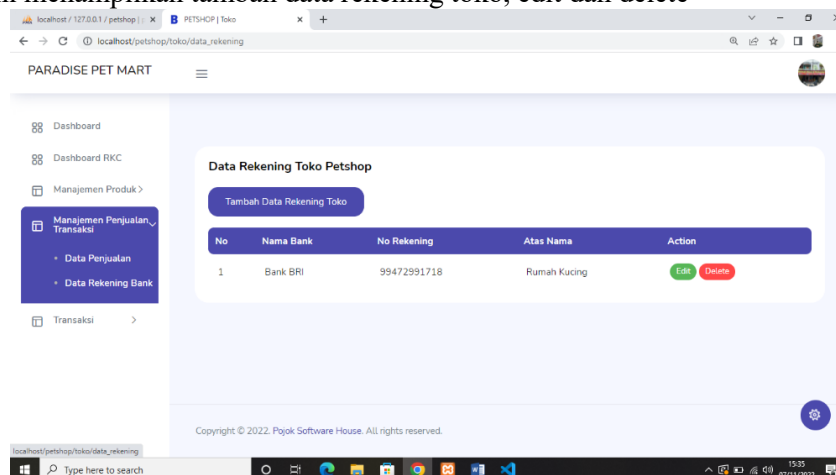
n menampilkan tambah data rekening toko, edit dan delete

localhost / 127.0.0.1 / petshop | × PETSHOP | Toko × +

localhost/petshop/toko/data_rekening

PARADISE PET MART

Dashboard
Dashboard RKC
Manajemen Produk >
Manajemen Penjualan Transaksi
• Data Penjualan
• Data Rekening Bank
Transaksi >

Data Rekening Toko Petshop

Tambah Data Rekening Toko

| No | Nama Bank | No Rekening | Atas Nama | Action |
|---|---|---|---|---|
| 1 | Bank BRI | 99472991718 | Rumah Kucing | Edit Delete |

Copyright © 2022. Pojok Software House. All rights reserved.

localhost/petshop/toko/data_rekening

Type here to search

15:35
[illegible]